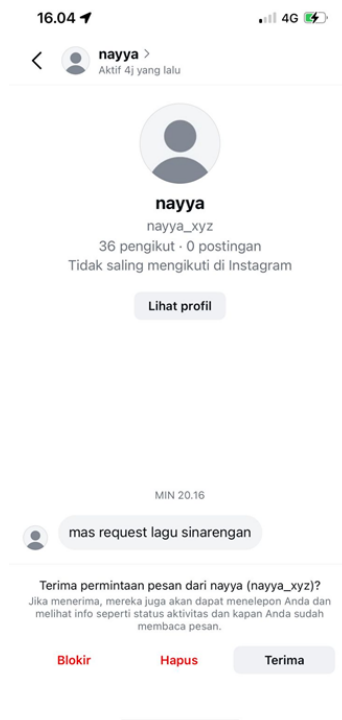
16.04

4G

nayya >
Aktif 4j yang lalu

nayya
nayya_xyz
36 pengikut · 0 postingan
Tidak saling mengikuti di Instagram

Lihat profil

MIN 20.16

mas request lagu sinarengan

Terima permintaan pesan dari nayya (nayya_xyz)?
Jika menerima, mereka juga akan dapat menelepon Anda dan melihat info seperti status aktivitas dan kapan Anda sudah membaca pesan.

Blokir
Hapus
Terima